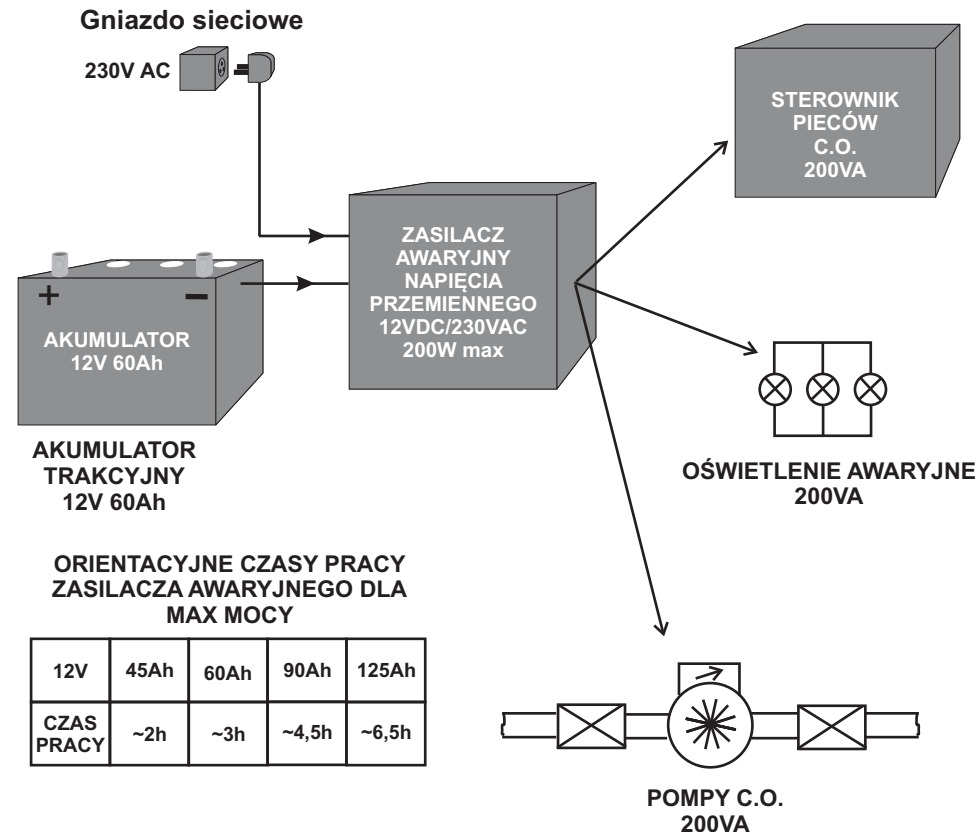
Gniazdo sieciowe

230V AC

STEROWNIK PIECÓW C.O. 200VA

ZASILACZ AWARYJNY NAPIĘCIA PRZEMIENNEGO 12VDC/230VAC 200W max

+ −

AKUMULATOR 12V 60Ah

AKUMULATOR TRAKCYJNY 12V 60Ah

OŚWIETLENIE AWARYJNE 200VA

ORIENTACYJNE CZASY PRACY ZASILACZA AWARYJNEGO DLA MAX MOCY

| 12V | 45Ah | 60Ah | 90Ah | 125Ah |
|---|---|---|---|---|
| CZAS PRACY | ~2h | ~3h | ~4,5h | ~6,5h |

POMPY C.O. 200VA